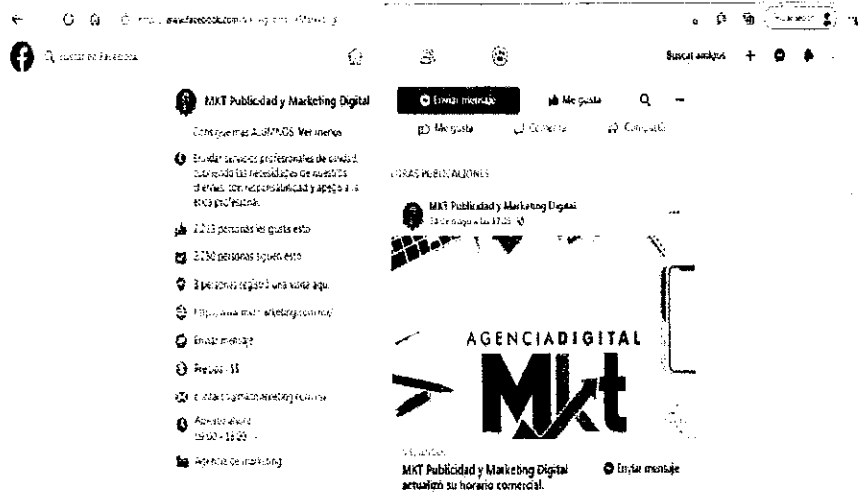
https://www.facebook.com/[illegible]

Buscar en Facebook

Buscar amigos

MKT Publicidad y Marketing Digital

Consigue más ALUMNOS. Ver menos

Brindar servicios profesionales de calidad, cubriendo las necesidades de nuestros clientes, con responsabilidad y apego a la ética profesional.

2.213 personas les gusta esto

2.250 personas siguen esto

3 personas registró una visita aquí

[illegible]

Enviar mensaje

Precio · $$

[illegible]

Abierto ahora
09:00 - 18:00

Agencia de marketing

Enviar mensaje

Me gusta

Me gusta

Comentar

Compartir

OTRAS PUBLICACIONES

MKT Publicidad y Marketing Digital
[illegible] de agosto a las 17:03

AGENCIADIGITAL

Mkt

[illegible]

MKT Publicidad y Marketing Digital actualizó su horario comercial.

Enviar mensaje